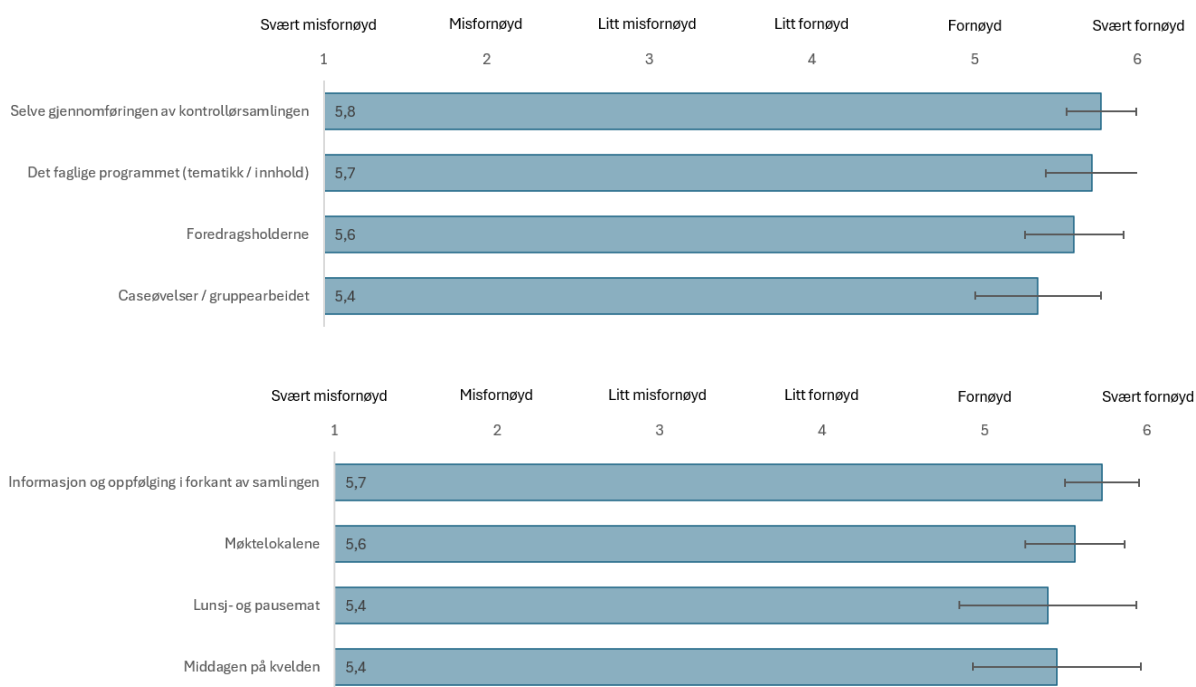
Svært misfornøyd
1

Misfornøyd
2

Litt misfornøyd
3

Litt fornøyd
4

Fornøyd
5

Svært fornøyd
6

Selve gjennomføringen av kontrollørsamlingen 5,8

Det faglige programmet (tematikk / innhold) 5,7

Foredragsholderne 5,6

Caseøvelser / gruppearbeidet 5,4

Svært misfornøyd
1

Misfornøyd
2

Litt misfornøyd
3

Litt fornøyd
4

Fornøyd
5

Svært fornøyd
6

Informasjon og oppfølging i forkant av samlingen 5,7

Møktelokalene 5,6

Lunsj- og pausemat 5,4

Middagen på kvelden 5,4